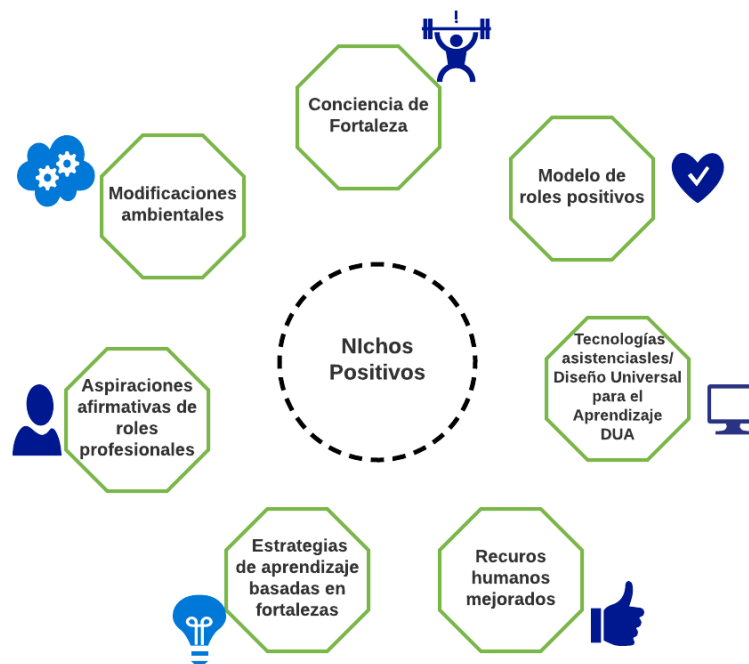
NIchos Positivos

Conciencia de Fortaleza

Modelo de roles positivos

Tecnologías asistenciasles/ Diseño Universal para el Aprendizaje DUA

Recuros humanos mejorados

Estrategias de aprendizaje basadas en fortalezas

Aspiraciones afirmativas de roles profesionales

Modificaciones ambientales